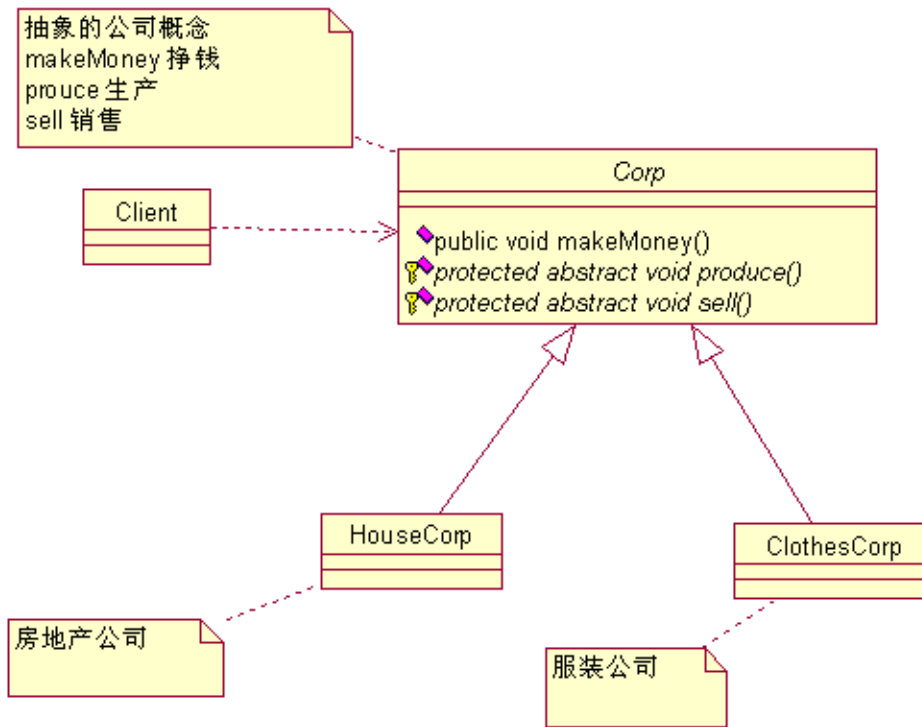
抽象的公司概念
makeMoney 挣钱
prouce 生产
sell 销售

Corp

public void makeMoney()
protected abstract void produce()
protected abstract void sell()

Client

HouseCorp

ClothesCorp

房地产公司

服装公司